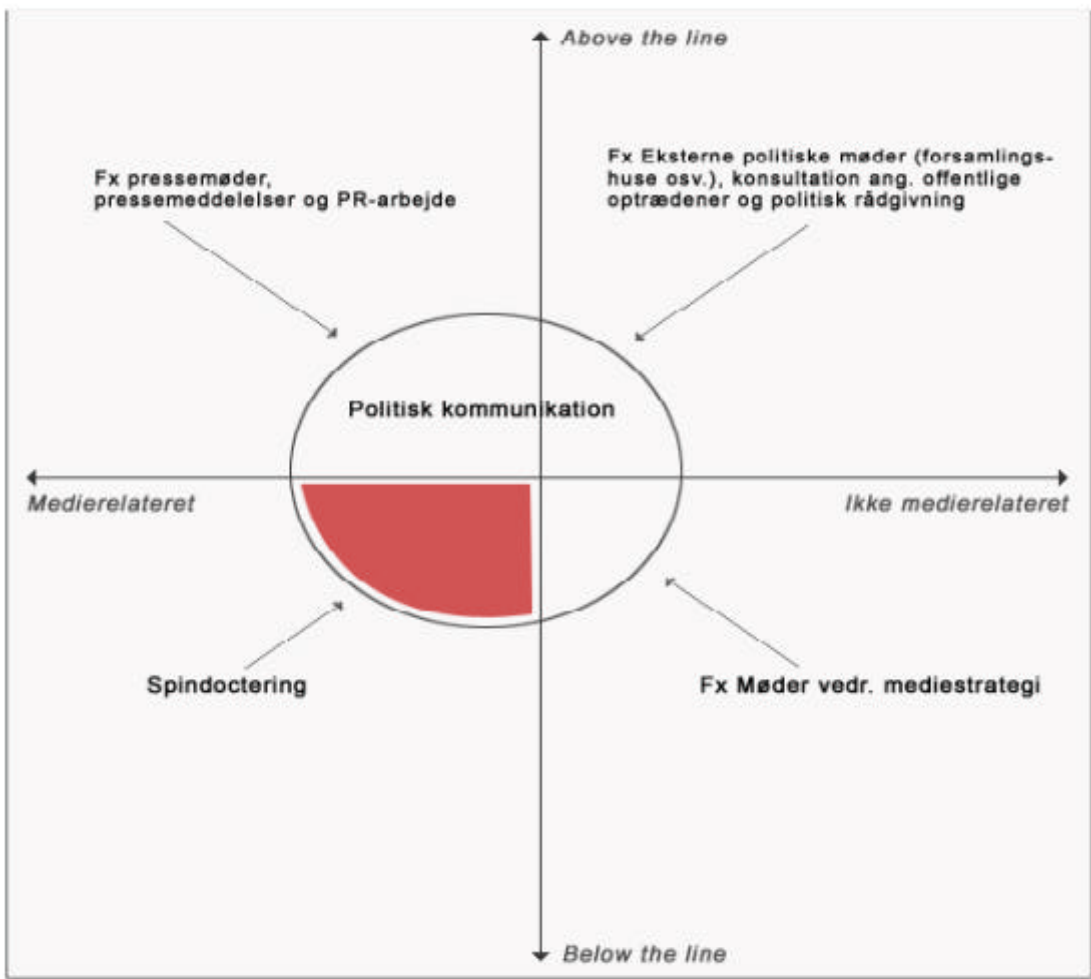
Above the line

Fx pressemøder, pressemeddelelser og PR-arbejde

Fx Eksterne politiske møder (forsamlingshuse osv.), konsultation ang. offentlige optrædener og politisk rådgivning

Politisk kommunikation

Medierelateret

Ikke medierelateret

Spindoctering

Fx Møder vedr. mediestrategi

Below the line